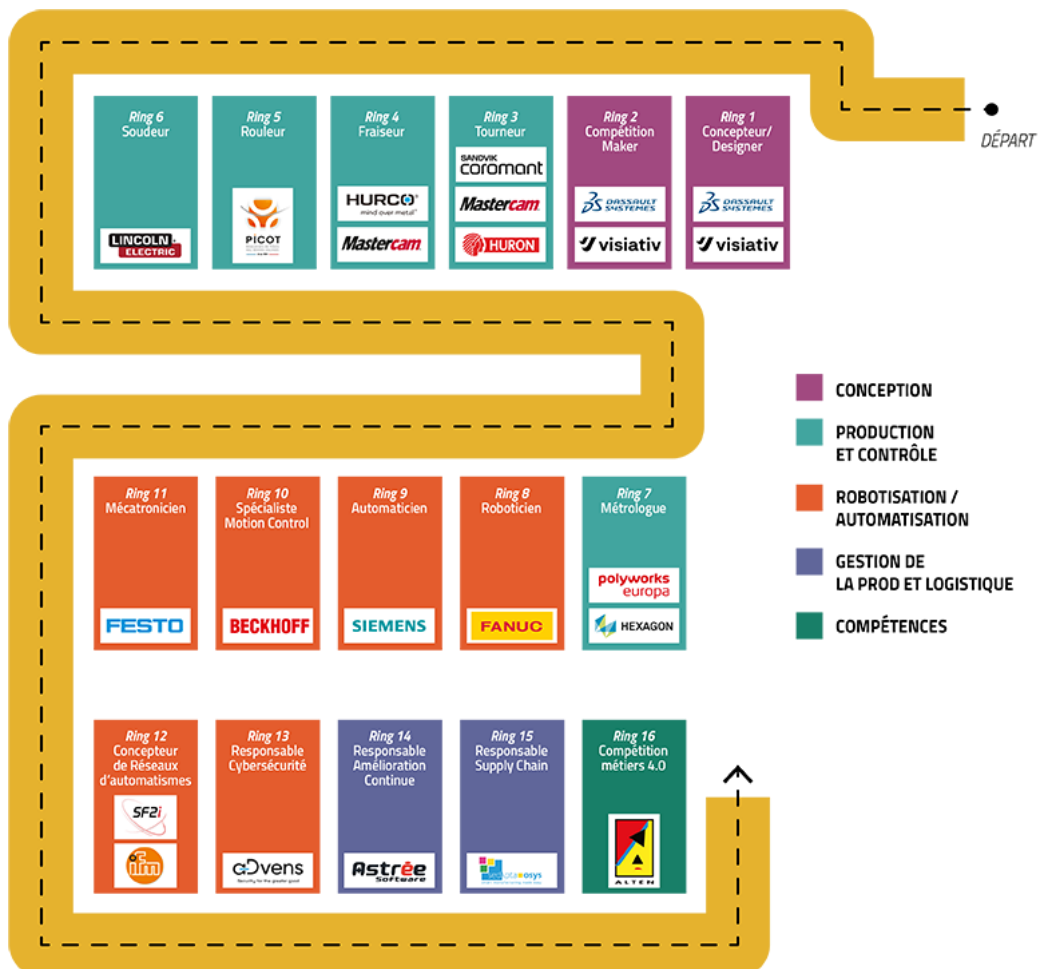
DÉPART

Ring 6
Soudeur
LINCOLN ELECTRIC

Ring 5
Rouleur
PICOT

Ring 4
Fraiseur
HURCO
mind over metal
Mastercam

Ring 3
Tourneur
SANDVIK Coromant
Mastercam
HURON

Ring 2
Compétition Maker
DASSAULT SYSTEMES
visiativ

Ring 1
Concepteur/ Designer
DASSAULT SYSTEMES
visiativ

CONCEPTION
PRODUCTION ET CONTRÔLE
ROBOTISATION / AUTOMATISATION
GESTION DE LA PROD ET LOGISTIQUE
COMPÉTENCES

Ring 11
Mécatronicien
FESTO

Ring 10
Spécialiste Motion Control
BECKHOFF

Ring 9
Automaticien
SIEMENS

Ring 8
Roboticien
FANUC

Ring 7
Métrologue
polyworks europa
HEXAGON

Ring 12
Concepteur de Réseaux d'automatismes
SF2i
ifm

Ring 13
Responsable Cybersécurité
Advens

Ring 14
Responsable Amélioration Continue
Astrée Software

Ring 15
Responsable Supply Chain
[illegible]

Ring 16
Compétition métiers 4.0
ALTEN